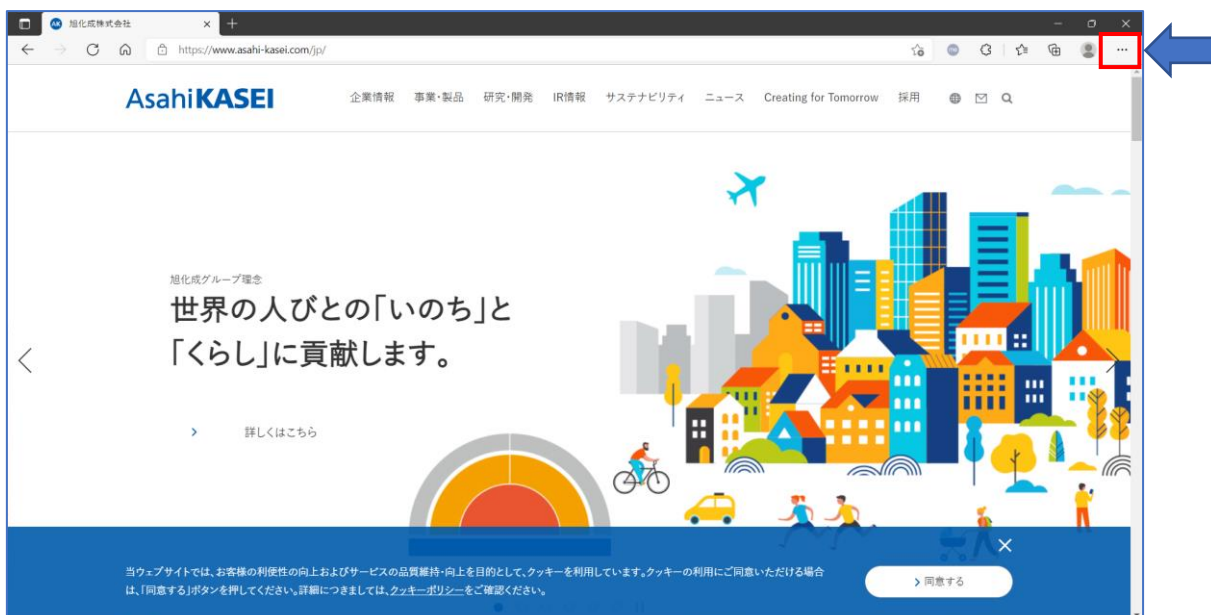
旭化成株式会社

https://www.asahi-kasei.com/jp/

AsahiKASEI

企業情報 事業・製品 研究・開発 IR情報 サステナビリティ ニュース Creating for Tomorrow 採用

旭化成グループ理念

世界の人びとの「いのち」と「くらし」に貢献します。

詳しくはこちら

当ウェブサイトでは、お客様の利便性の向上およびサービスの品質維持・向上を目的として、クッキーを利用しています。クッキーの利用にご同意いただける場合は、「同意する」ボタンを押してください。詳細につきましては、クッキーポリシーをご確認ください。

同意する